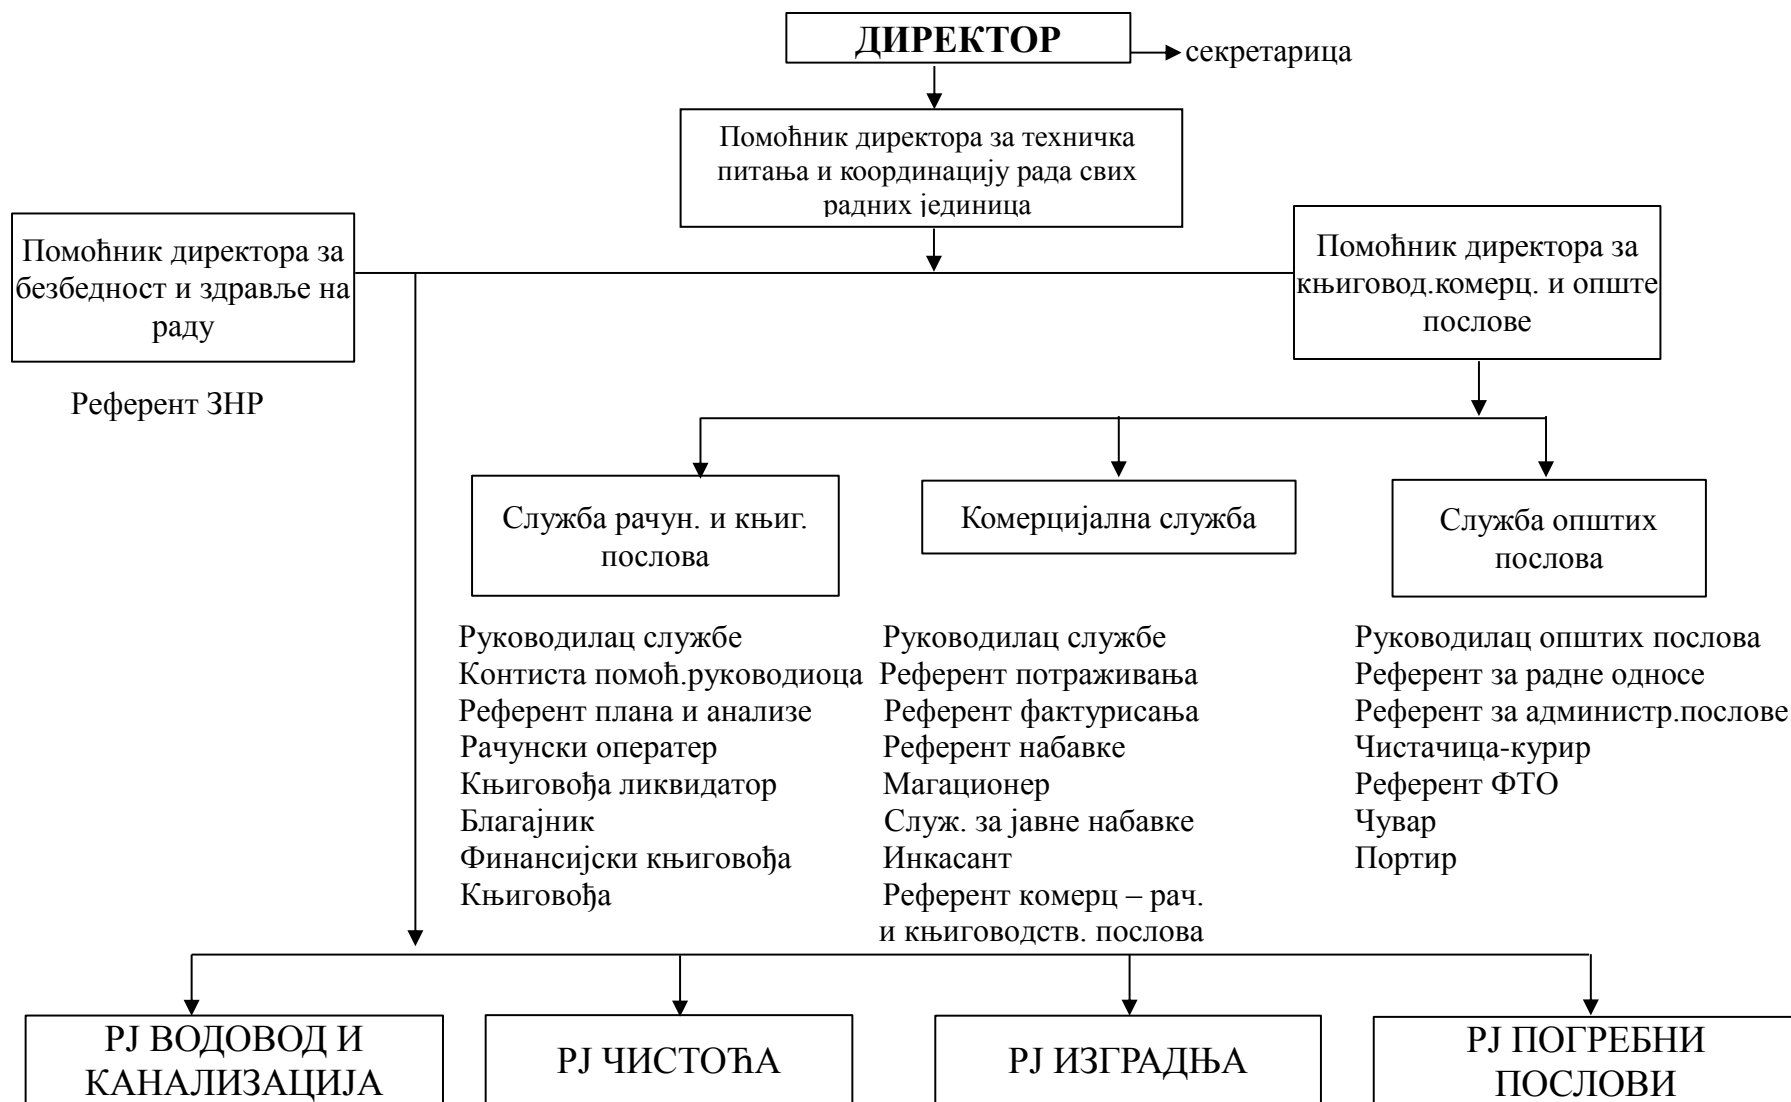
ДИРЕКТОР
секретарица

Помоћник директора за техничка питања и координацију рада свих радних јединица

Помоћник директора за безбедност и здравље на раду

Референт ЗНР

Помоћник директора за књиговод.комерц. и опште послове

Служба рачун. и књиг. послова

Руководилац службе
Контиста помоћ.руководиоца
Референт плана и анализе
Рачунски оператер
Књиговођа ликвидатор
Благајник
Финансијски књиговођа
Књиговођа

Комерцијална служба

Руководилац службе
Референт потраживања
Референт фактурисања
Референт набавке
Магационер
Služ. за јавне набавке
Инкасант
Референт комерц – рач. и књиговодств. послова

Служба општих послова

Руководилац општих послова
Референт за радне односе
Референт за администр.послове
Чистачица-курир
Референт ФТО
Чувар
Портир

РЈ ВОДОВОД И КАНАЛИЗАЦИЈА

РЈ ЧИСТОЋА

РЈ ИЗГРАДЊА

РЈ ПОГРЕБНИ ПОСЛОВИ